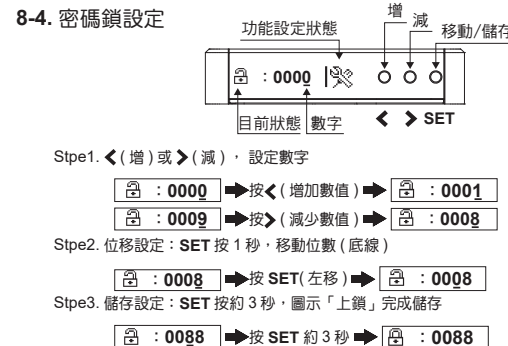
8-4. 密碼鎖設定

功能設定狀態

增 減 移動/儲存

🔒 : 0000

目前狀態 數字

< > SET

Stpe1. <(增)或>(減)， 設定數字

| 🔒 : 0000 | ➡ 按<(增加數值) ➡ | 🔒 : 0001 |
|---|---|---|
| 🔒 : 0009 | ➡ 按>(減少數值) ➡ | 🔒 : 0008 |

Stpe2. 位移設定：SET 按 1 秒，移動位數(底線)

| 🔒 : 0008 | ➡ 按 SET(左移) ➡ | 🔒 : 0008 |
|---|---|---|

Stpe3. 儲存設定：SET 按約 3 秒，圖示「上鎖」完成儲存

| 🔒 : 0088 | ➡ 按 SET 約 3 秒 ➡ | 🔒 : 0088 |
|---|---|---|